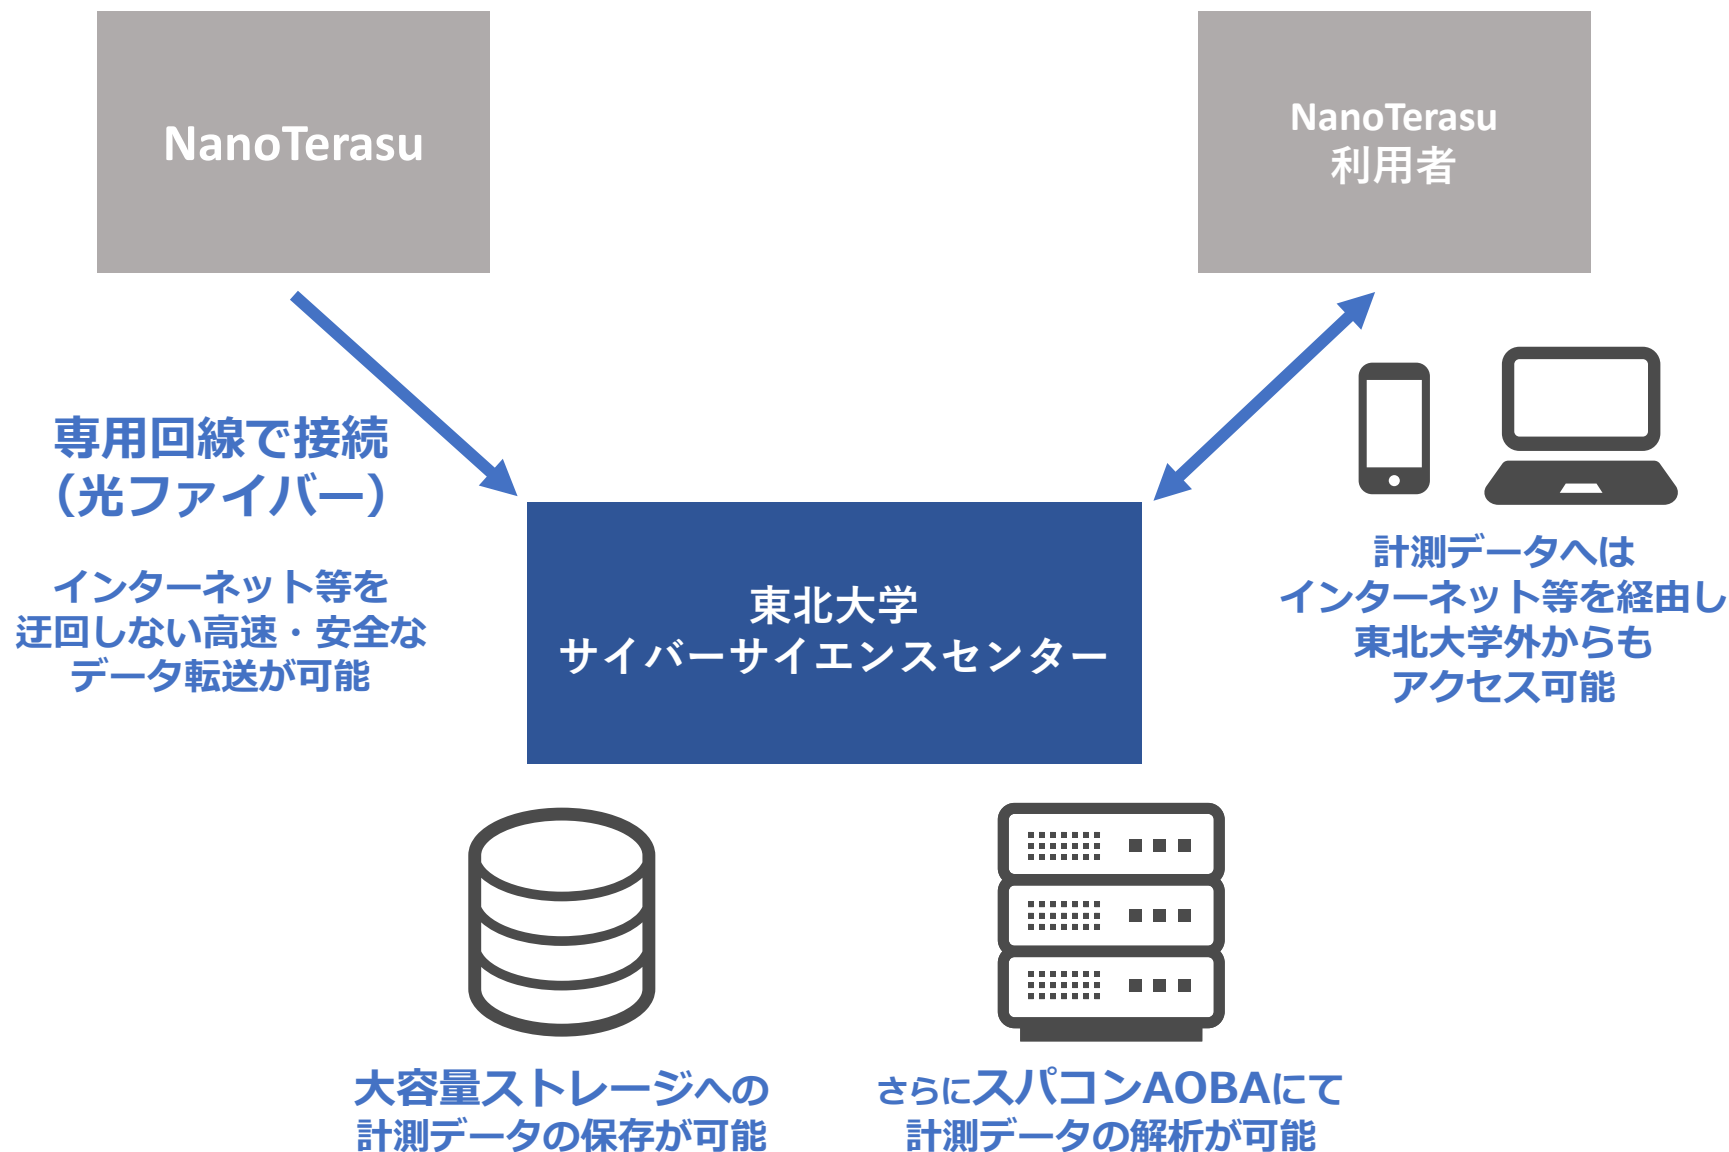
NanoTerasu

NanoTerasu
利用者

専用回線で接続
（光ファイバー）

インターネット等を
迂回しない高速・安全な
データ転送が可能

東北大学
サイバーサイエンスセンター

計測データへは
インターネット等を経由し
東北大学外からも
アクセス可能

大容量ストレージへの
計測データの保存が可能

さらにスパコンAOBAにて
計測データの解析が可能